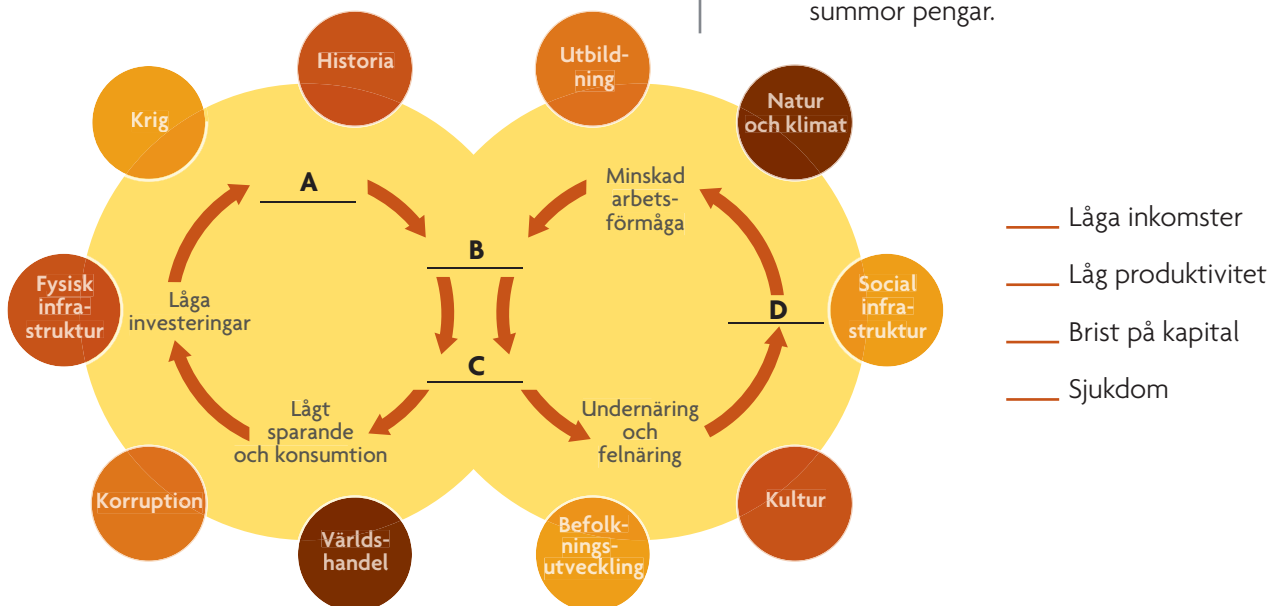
summor pengar.

Historia

Utbildning

Krig

Natur och klimat

A

Minskad arbetsförmåga

B

Fysisk infrastruktur

Låga investeringar

Social infrastruktur

D

C

Lågt sparande och konsumtion

Undernäring och felnäring

Korruption

Kultur

Världshandel

Befolkningsutveckling

___ Låga inkomster

___ Låg produktivitet

___ Brist på kapital

___ Sjukdom